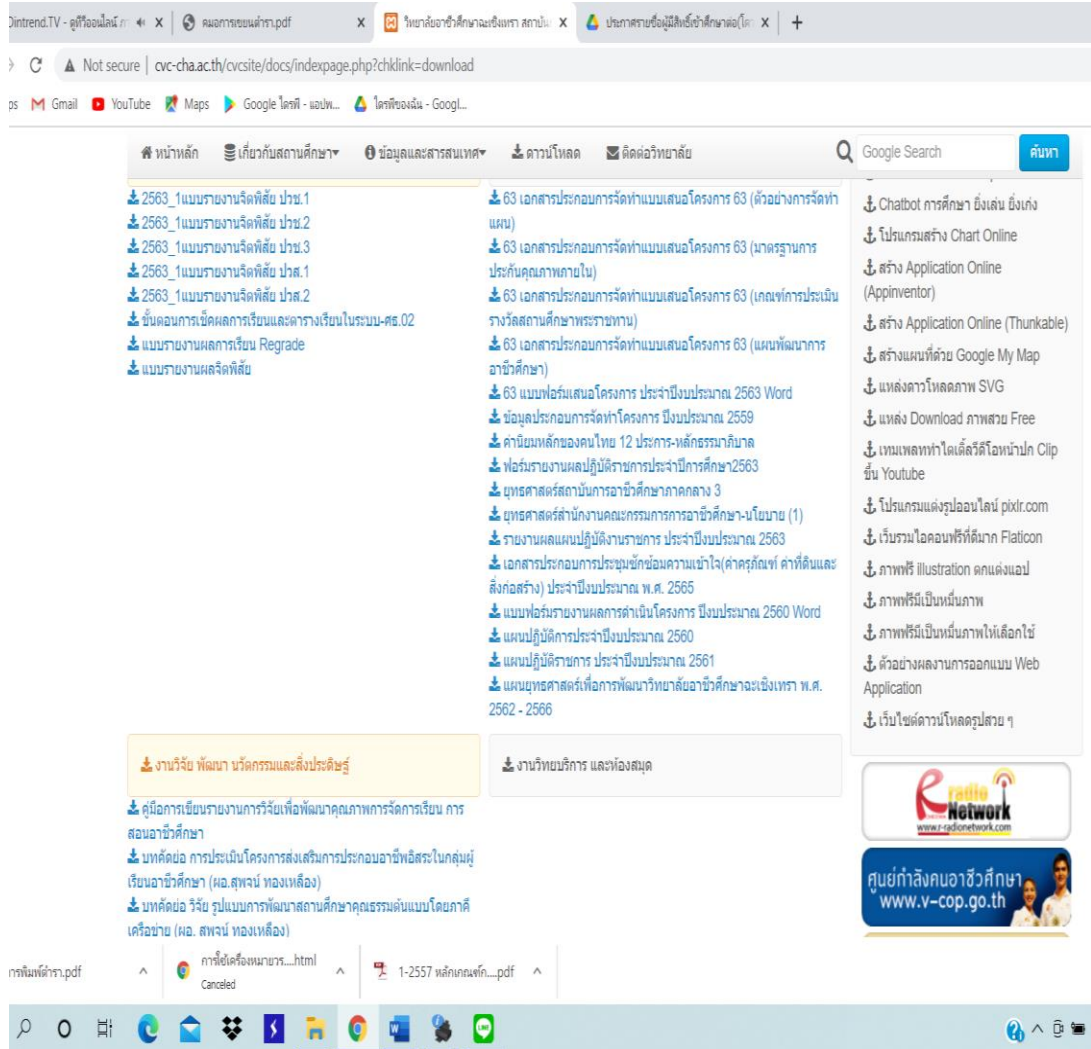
Dintrend.TV - ดูทีวีออนไลน์ | คู่มือการเขียนคำรา.pdf | วิทยาลัยอาชีวศึกษาฉะเชิงเทรา สถาบัน | ประกาศรายชื่อผู้มีสิทธิ์เข้าศึกษาต่อ(โค | +

Not secure | cvc-cha.ac.th/cvcsite/docs/indexpage.php?chklink=download

ps Gmail YouTube Maps Google ไดรฟ์ - แอปพ... ไดรฟ์ของฉัน - Googl...

หน้าหลัก | เกี่ยวกับสถานศึกษา | ข้อมูลและสารสนเทศ | ดาวน์โหลด | ติดต่อวิทยาลัย | Google Search | ค้นหา

2563_1แบบรายงานจิตพิสัย ปวช.1
2563_1แบบรายงานจิตพิสัย ปวช.2
2563_1แบบรายงานจิตพิสัย ปวช.3
2563_1แบบรายงานจิตพิสัย ปวส.1
2563_1แบบรายงานจิตพิสัย ปวส.2
ขั้นตอนการเช็คผลการเรียนและตารางเรียนในระบบ-ศธ.02
แบบรายงานผลการเรียน Regrade
แบบรายงานผลจิตพิสัย

63 เอกสารประกอบการจัดทำแบบเสนอโครงการ 63 (ตัวอย่างการจัดทำแผน)
63 เอกสารประกอบการจัดทำแบบเสนอโครงการ 63 (มาตรฐานการประกันคุณภาพภายใน)
63 เอกสารประกอบการจัดทำแบบเสนอโครงการ 63 (เกณฑ์การประเมินรางวัลสถานศึกษาพระราชทาน)
63 เอกสารประกอบการจัดทำแบบเสนอโครงการ 63 (แผนพัฒนาการอาชีวศึกษา)
63 แบบฟอร์มเสนอโครงการ ประจำปีงบประมาณ 2563 Word
ข้อมูลประกอบการจัดทำโครงการ ปีงบประมาณ 2559
ค่านิยมหลักของคนไทย 12 ประการ-หลักธรรมาภิบาล
ฟอร์มรายงานผลปฏิบัติราชการประจำปีการศึกษา2563
ยุทธศาสตร์สถาบันการอาชีวศึกษาภาคกลาง 3
ยุทธศาสตร์สำนักงานคณะกรรมการการอาชีวศึกษา-นโยบาย (1)
รายงานผลแผนปฏิบัติงานราชการ ประจำปีงบประมาณ 2563
เอกสารประกอบการประชุมซักซ้อมความเข้าใจ(ค่าครุภัณฑ์ ค่าที่ดินและสิ่งก่อสร้าง) ประจำปีงบประมาณ พ.ศ. 2565
แบบฟอร์มรายงานผลการดำเนินโครงการ ปีงบประมาณ 2560 Word
แผนปฏิบัติการประจำปีงบประมาณ 2560
แผนปฏิบัติราชการ ประจำปีงบประมาณ 2561
แผนยุทธศาสตร์เพื่อการพัฒนาวิทยาลัยอาชีวศึกษาฉะเชิงเทรา พ.ศ. 2562 - 2566

Chatbot การศึกษา ยิ่งเล่น ยิ่งเก่ง
โปรแกรมสร้าง Chart Online
สร้าง Application Online (Appinventor)
สร้าง Application Online (Thunkable)
สร้างแผนที่ด้วย Google My Map
แหล่งดาวโหลดภาพ SVG
แหล่ง Download ภาพสวย Free
เทมเพลทท่าไดเด็ลวิดีโอหน้าปก Clip ขึ้น Youtube
โปรแกรมแต่งรูปออนไลน์ pixlr.com
เว็บรวมไอคอนฟรีที่ดีมาก Flaticon
ภาพฟรี illustration ตกแต่งแอป
ภาพฟรีมีเป็นหมื่นภาพ
ภาพฟรีมีเป็นหมื่นภาพให้เลือกใช้
ตัวอย่างผลงานการออกแบบ Web Application
เว็บไซต์ดาวน์โหลดรูปสวย ๆ

งานวิจัย พัฒนา นวัตกรรมและสิ่งประดิษฐ์

งานวิทยบริการ และห้องสมุด

คู่มือการเขียนรายงานการวิจัยเพื่อพัฒนาคุณภาพการจัดการเรียน การสอนอาชีวศึกษา
บทคัดย่อ การประเมินโครงการส่งเสริมการประกอบอาชีพอิสระในกลุ่มผู้เรียนอาชีวศึกษา (ผอ.สุพจน์ ทองเหลือง)
บทคัดย่อ วิจัย รูปแบบการพัฒนาสถานศึกษาคุณธรรมต้นแบบโดยภาคีเครือข่าย (ผอ. สพจน์ ทองเหลือง)

radio Network
www.r-radionetwork.com

ศูนย์กำลังคนอาชีวศึกษา
www.v-cop.go.th

การพิมพ์ตำรา.pdf | การใช้เครื่องหมายวรร....html Canceled | 1-2557 หลักเกณฑ์ก....pdf